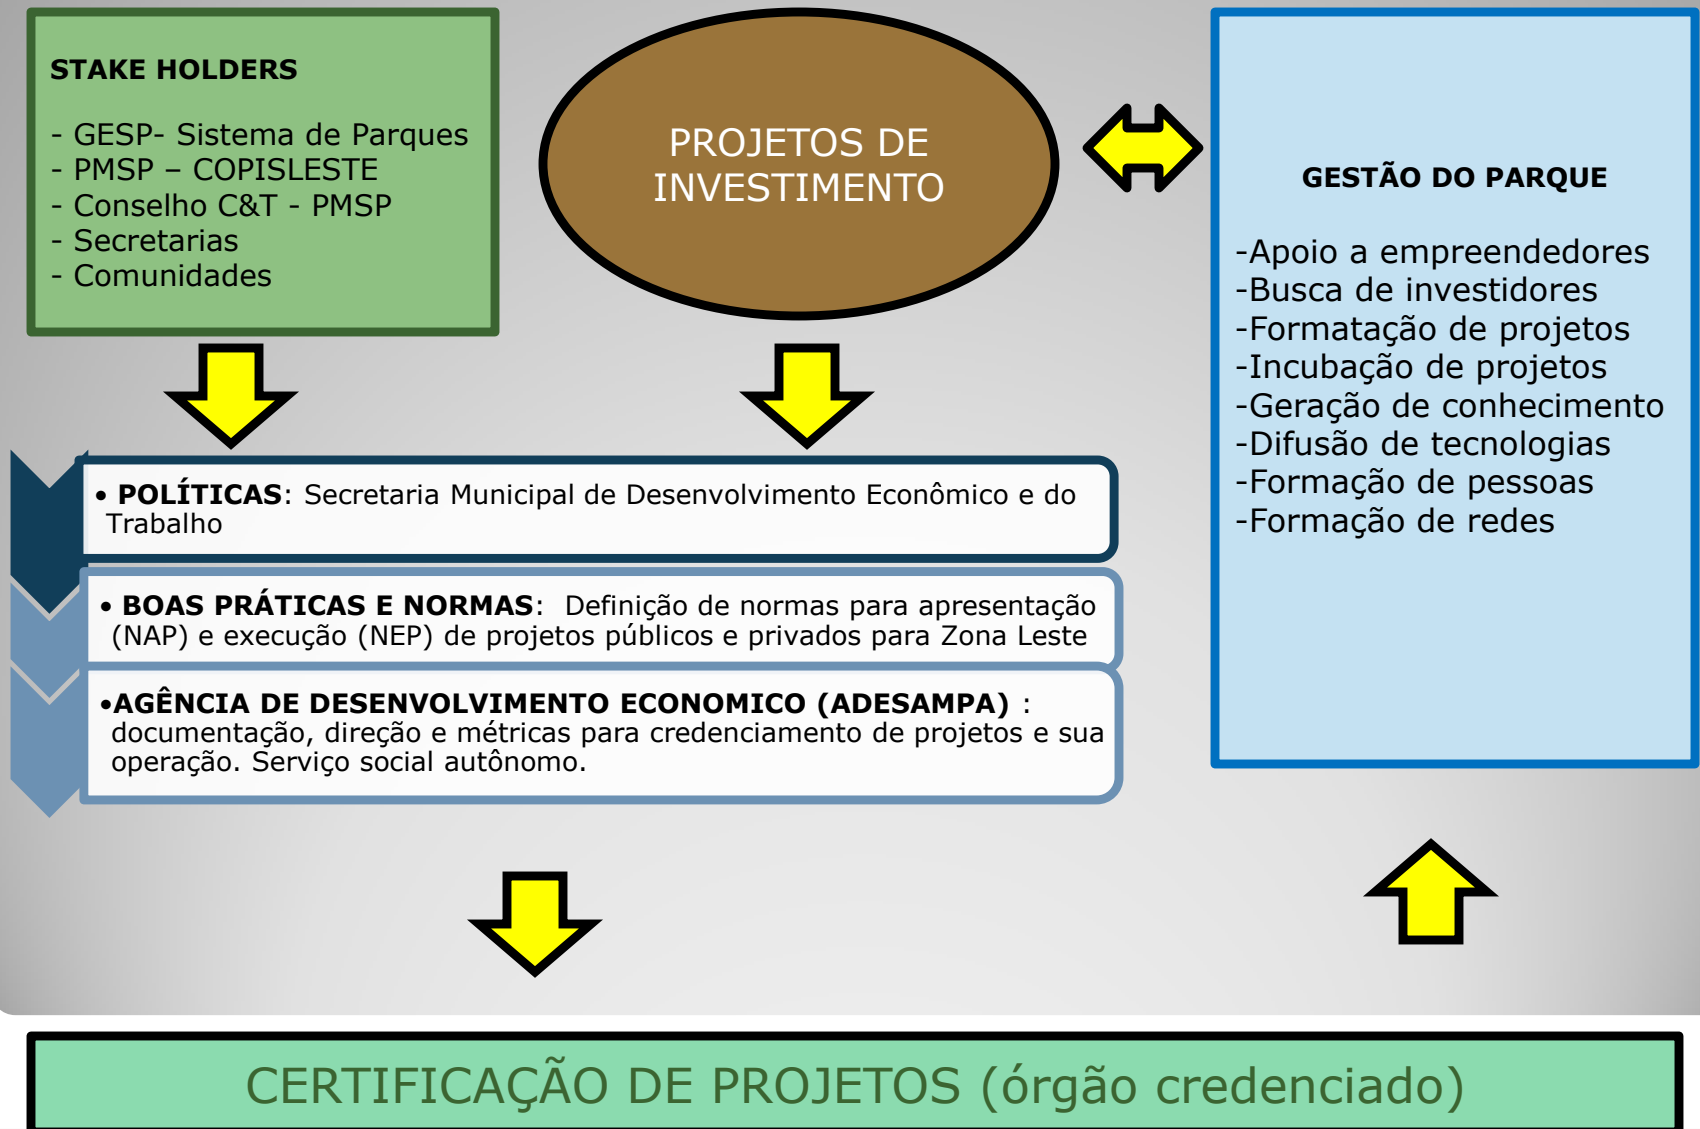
STAKE HOLDERS

- GESP- Sistema de Parques
- PMSP – COPISLESTE
- Conselho C&T - PMSP
- Secretarias
- Comunidades

PROJETOS DE INVESTIMENTO

GESTÃO DO PARQUE

-Apoio a empreendedores
-Busca de investidores
-Formatação de projetos
-Incubação de projetos
-Geração de conhecimento
-Difusão de tecnologias
-Formação de pessoas
-Formação de redes

• POLÍTICAS: Secretaria Municipal de Desenvolvimento Econômico e do Trabalho

• BOAS PRÁTICAS E NORMAS: Definição de normas para apresentação (NAP) e execução (NEP) de projetos públicos e privados para Zona Leste

•AGÊNCIA DE DESENVOLVIMENTO ECONOMICO (ADESAMPA) : documentação, direção e métricas para credenciamento de projetos e sua operação. Serviço social autônomo.

CERTIFICAÇÃO DE PROJETOS (órgão credenciado)